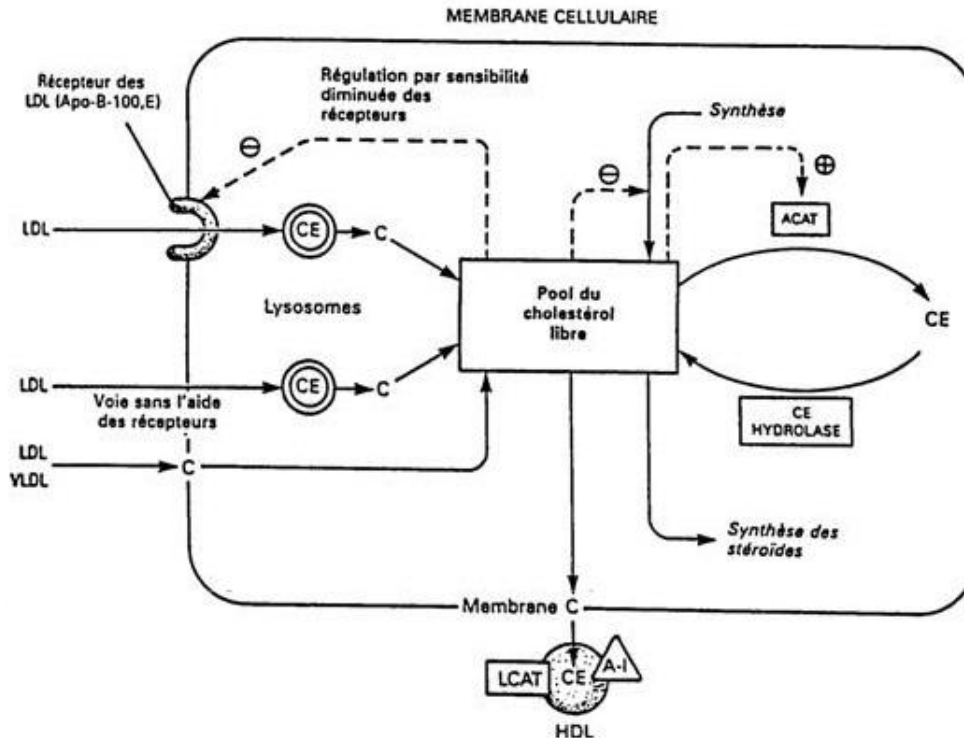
MEMBRANE CELLULAIRE

Récepteur des LDL (Apo-B-100,E)

Régulation par sensibilité diminuée des récepteurs

⊖

Synthèse

⊖

⊕

ACAT

LDL

CE

C

Pool du cholestérol libre

CE

Lysosomes

LDL

CE

C

Voie sans l'aide des récepteurs

CE HYDROLASE

LDL

VLDL

C

Synthèse des stéroïdes

Membrane C

LCAT

CE

A-I

HDL